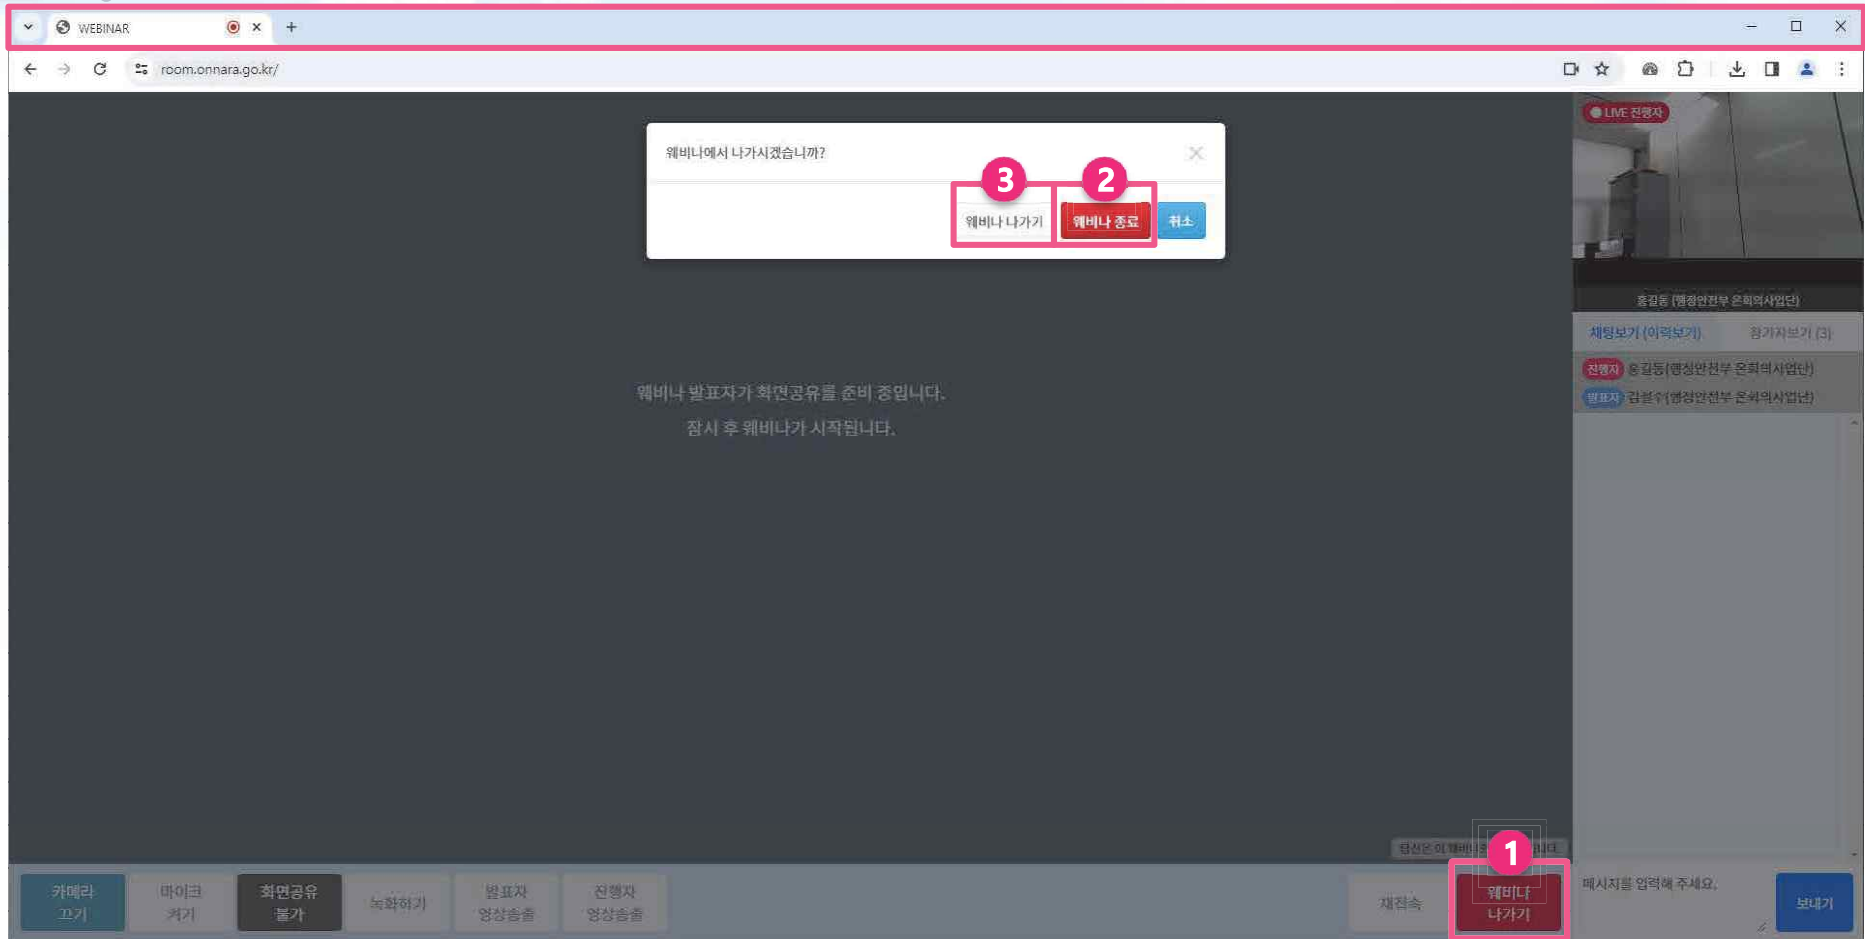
WEBINAR

room.onnara.go.kr/

웨비나에서 나가시겠습니까?

3 웨비나 나가기

2 웨비나 종료

취소

LIVE 진행자

홍길동 (행정안전부 온회의사업단)

채팅보기 (이력보기)

참가자보기 (3)

진행자 홍길동(행정안전부 온회의사업단)

발표자 김철수(행정안전부 온회의사업단)

웨비나 발표자가 화면공유를 준비 중입니다.

잠시 후 웨비나가 시작됩니다.

카메라 끄기

마이크 켜기

화면공유 불가

녹화하기

발표자 영상송출

진행자 영상송출

재전송

1 웨비나 나가기

메시지를 입력해 주세요.

보내기